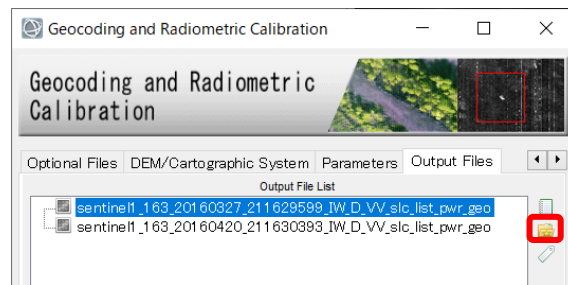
Geocoding and Radiometric Calibration

Geocoding and Radiometric Calibration

Optional Files | DEM/Cartographic System | Parameters | Output Files

Output File List

sentinel1_163_20160327_211629599_IW_D_VV_slc_list_pwr_geo
sentinel1_163_20160420_211630393_IW_D_VV_slc_list_pwr_geo